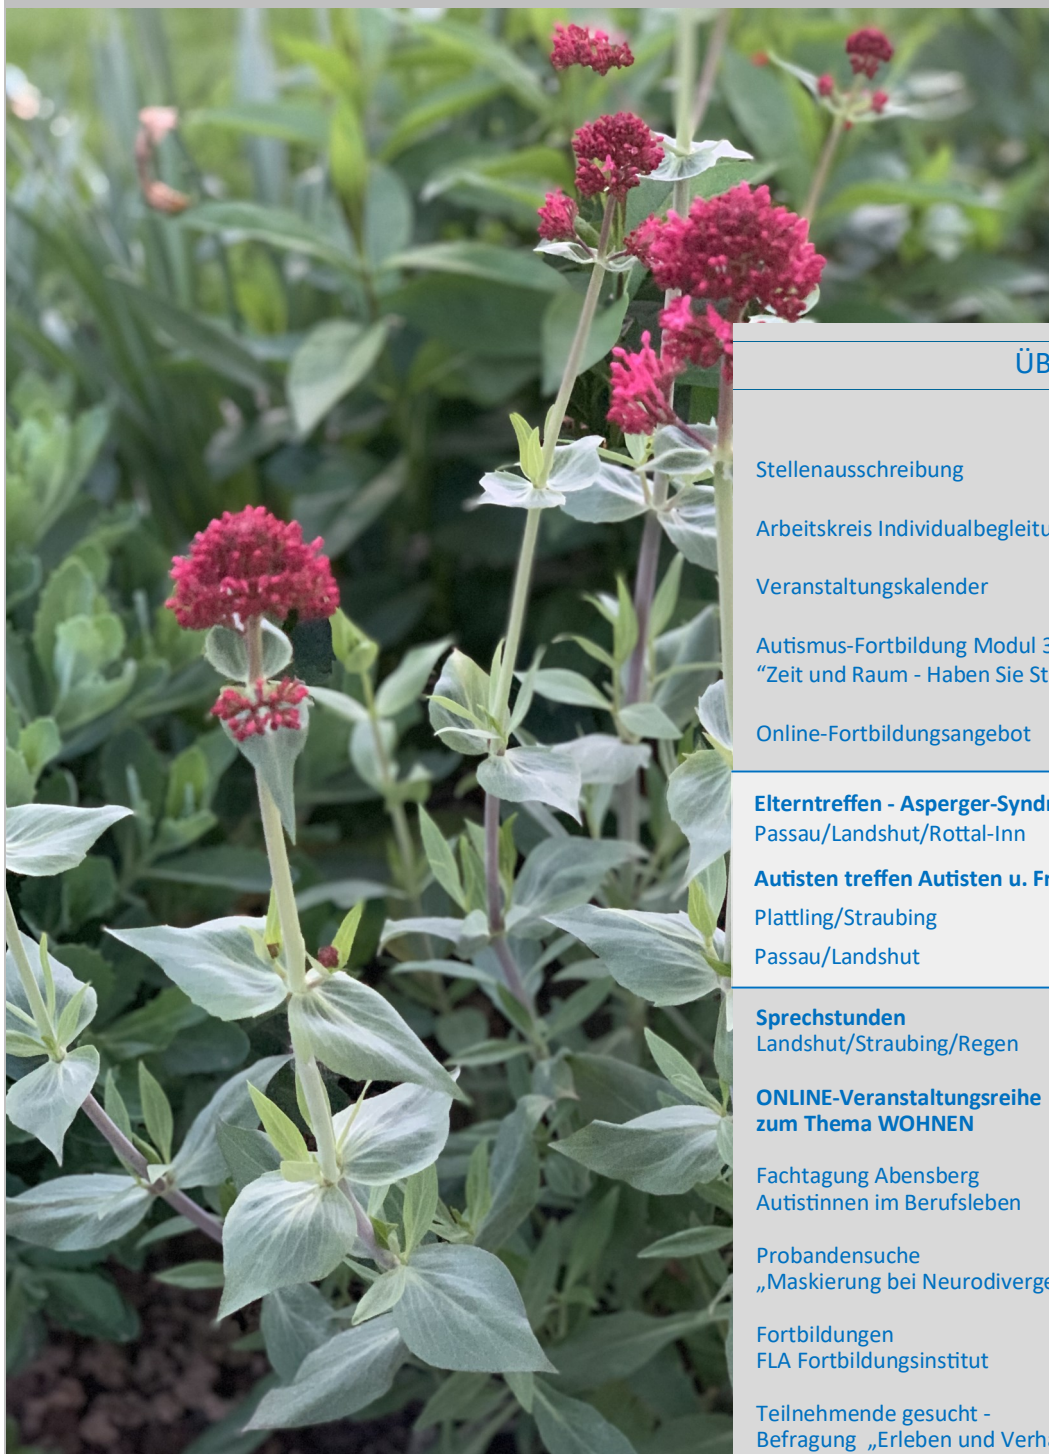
ÜB

Stellenausschreibung

Arbeitskreis Individualbegleitu

Veranstaltungskalender

Autismus-Fortbildung Modul 3
"Zeit und Raum - Haben Sie St

Online-Fortbildungsangebot

Elterntreffen - Asperger-Syndr
Passau/Landshut/Rottal-Inn

Autisten treffen Autisten u. Fr
Plattling/Straubing
Passau/Landshut

Sprechstunden
Landshut/Straubing/Regen

ONLINE-Veranstaltungsreihe
zum Thema WOHNEN

Fachtagung Abensberg
Autistinnen im Berufsleben

Probandensuche
„Maskierung bei Neurodiverge

Fortbildungen
FLA Fortbildungsinstitut

Teilnehmende gesucht -
Befragung „Erleben und Verh